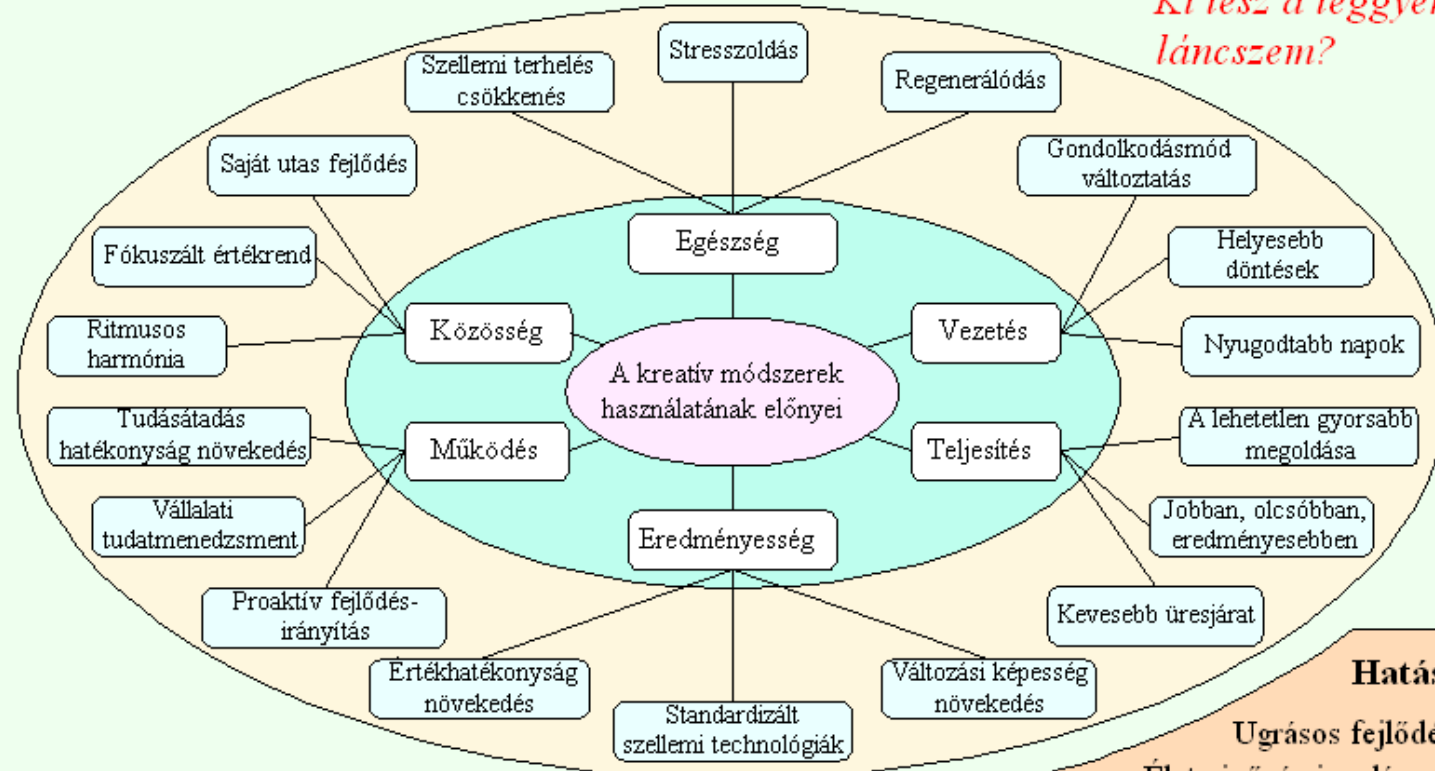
Ki lesz a leggyen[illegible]
láncszem?

Stresszoldás

Szellemi terhelés csökkenés

Regenerálódás

Saját utas fejlődés

Gondolkodásmód változtatás

Fókuszált értékrend

Helyesebb döntések

Ritmusos harmónia

Nyugodtabb napok

Tudásátadás hatékonyság növekedés

A lehetetlen gyorsabb megoldása

Vállalati tudatmenedzsment

Jobban, olcsóbban, eredményesebben

Proaktív fejlődés-irányítás

Kevesebb üresjárat

Értékhatékonyság növekedés

Változási képesség növekedés

Standardizált szellemi technológiák

Egészség

Közösség

Vezetés

A kreatív módszerek használatának előnyei

Működés

Teljesítés

Eredményesség

Hatás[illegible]

Ugrásos fejlődé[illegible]

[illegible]